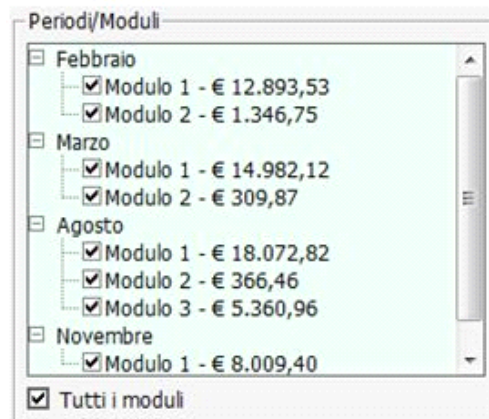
Periodi/Moduli

Febbraio
Modulo 1 - € 12.893,53
Modulo 2 - € 1.346,75
Marzo
Modulo 1 - € 14.982,12
Modulo 2 - € 309,87
Agosto
Modulo 1 - € 18.072,82
Modulo 2 - € 366,46
Modulo 3 - € 5.360,96
Novembre
Modulo 1 - € 8.009,40

Tutti i moduli